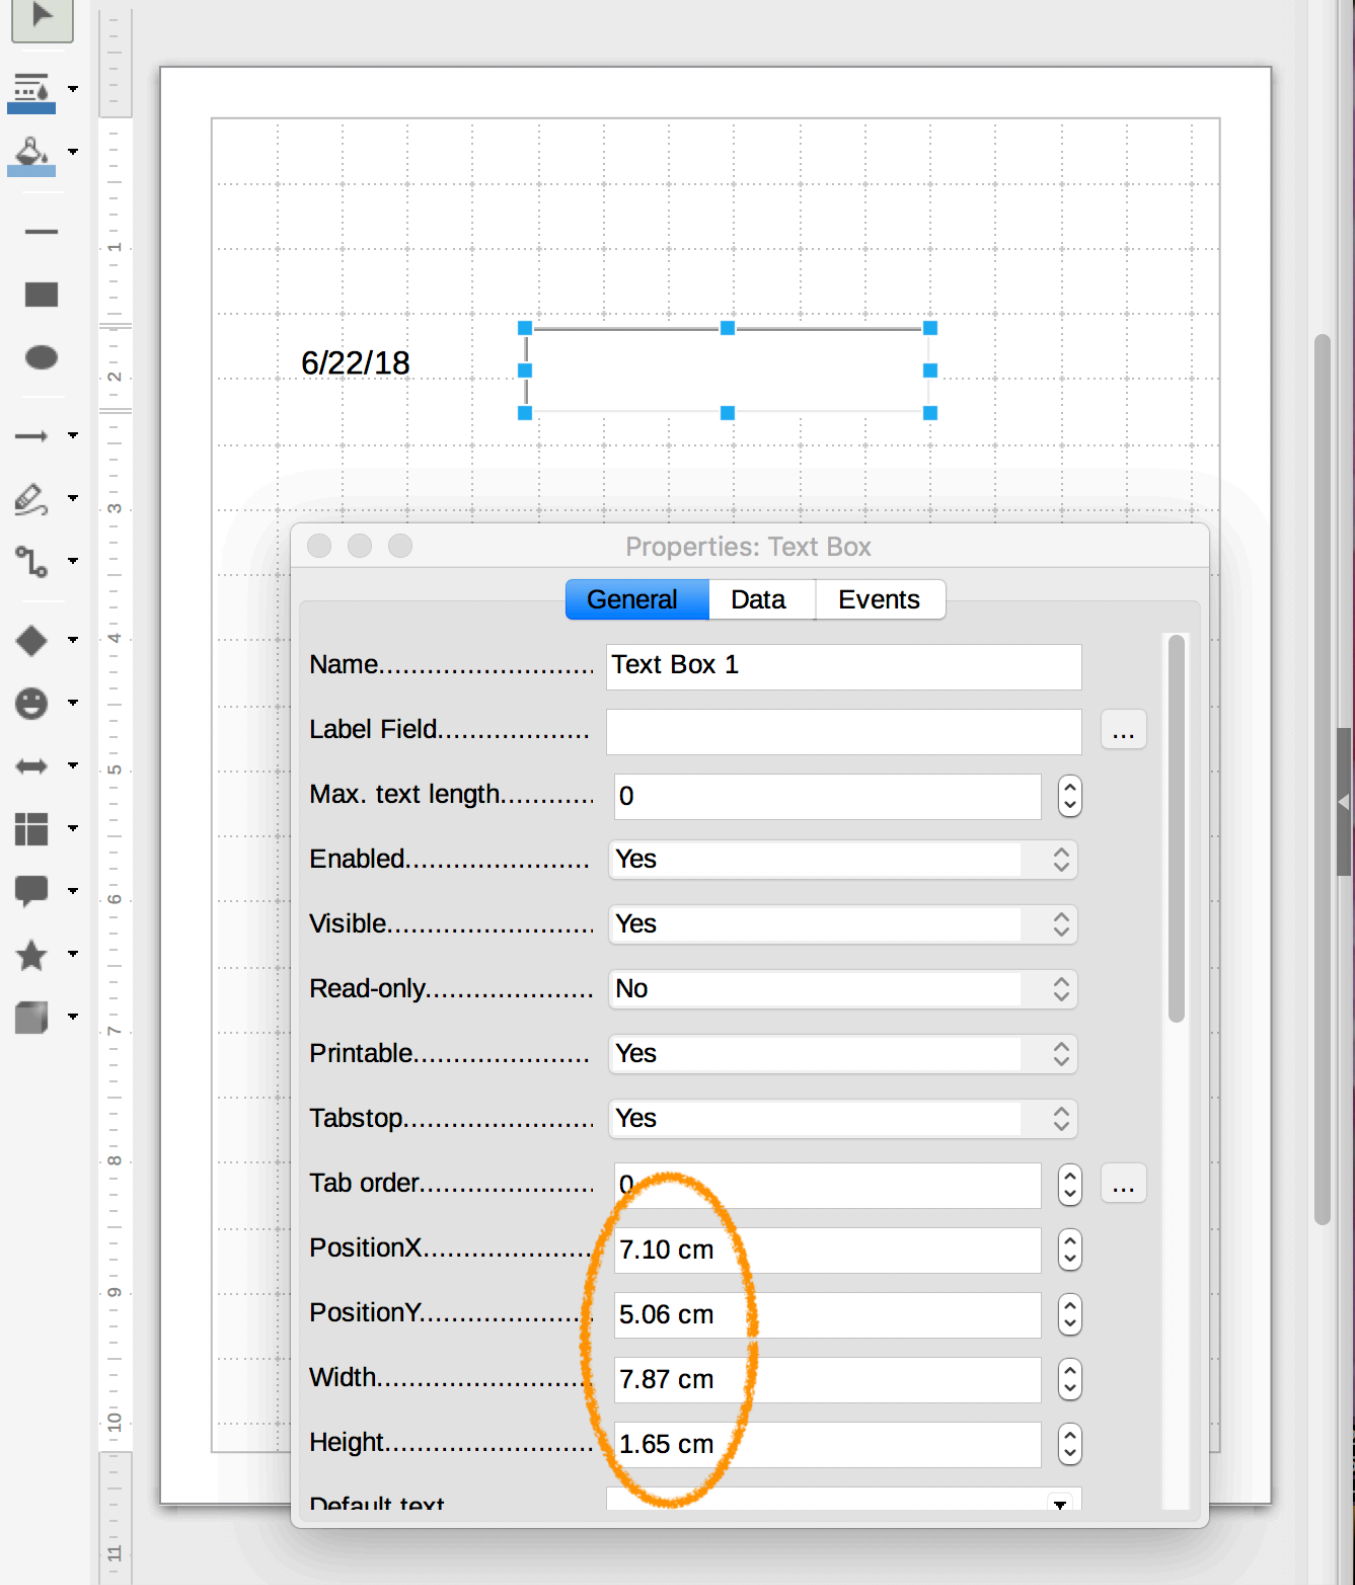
1
2
3
4
5
6
7
8
9
10
11

6/22/18

Properties: Text Box

General
Data
Events

| | |
|---|---|
| Name......................... | Text Box 1 |
| Label Field.................. | ... |
| Max. text length........... | 0 |
| Enabled...................... | Yes |
| Visible........................ | Yes |
| Read-only.................... | No |
| Printable..................... | Yes |
| Tabstop...................... | Yes |
| Tab order.................... | 0 ... |
| PositionX.................... | 7.10 cm |
| PositionY.................... | 5.06 cm |
| Width......................... | 7.87 cm |
| Height........................ | 1.65 cm |
| Default text | |